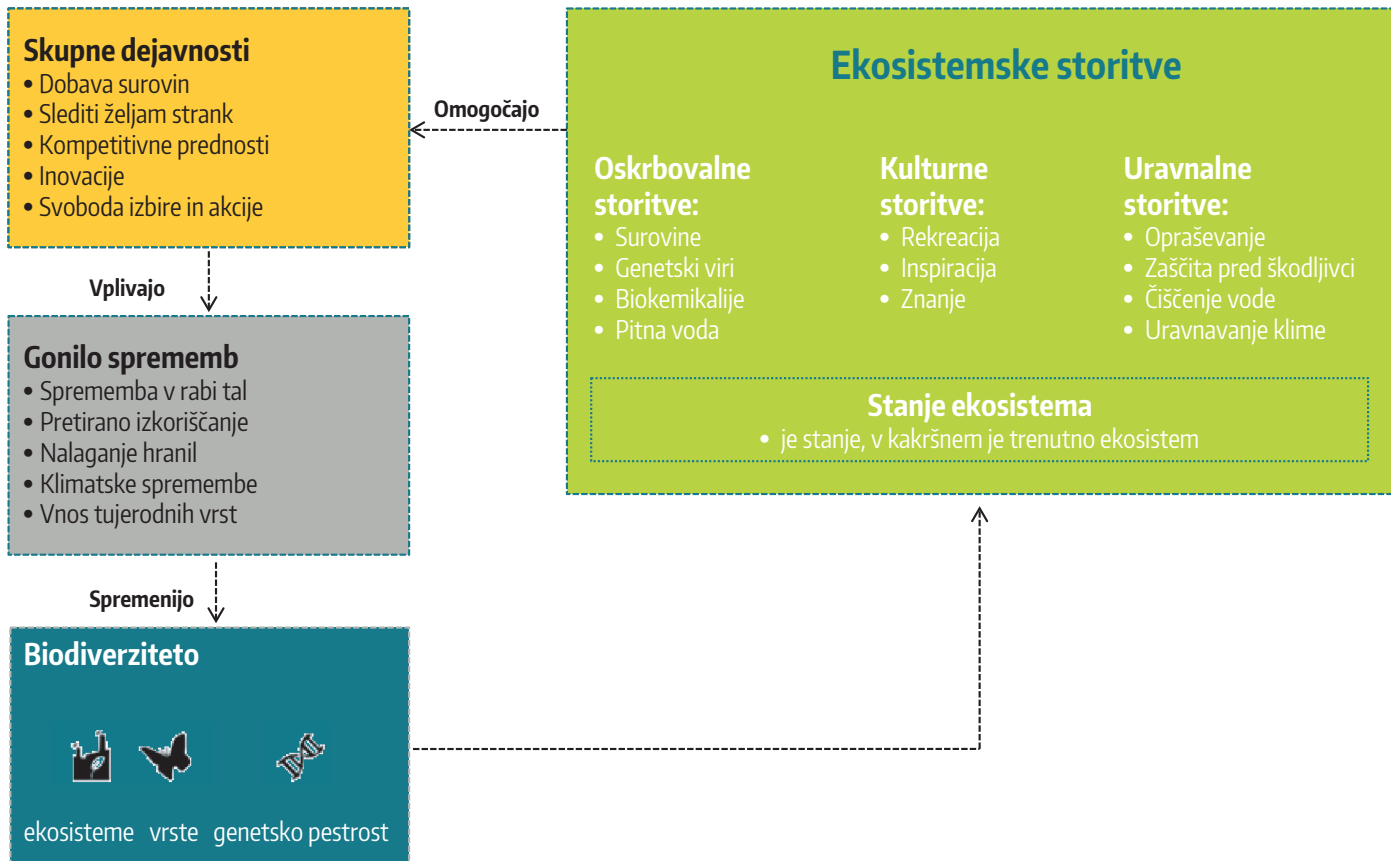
Skupne dejavnosti
• Dobava surovin
• Slediti željam strank
• Kompetitivne prednosti
• Inovacije
• Svoboda izbire in akcije

Omogočajo

Ekosistemske storitve

Oskrbovalne storitve:
• Surovine
• Genetski viri
• Biokemikalije
• Pitna voda

Kulturne storitve:
• Rekreacija
• Inspiracija
• Znanje

Uravnalne storitve:
• Opraševanje
• Zaščita pred škodljivci
• Čiščenje vode
• Uravnavanje klime

Stanje ekosistema
• je stanje, v kakršnem je trenutno ekosistem

Vplivajo

Gonilo sprememb
• Sprememba v rabi tal
• Pretirano izkoriščanje
• Nalaganje hranil
• Klimatske spremembe
• Vnos tujerodnih vrst

Spremenijo

Biodiverziteto

ekosisteme vrste genetsko pestrost